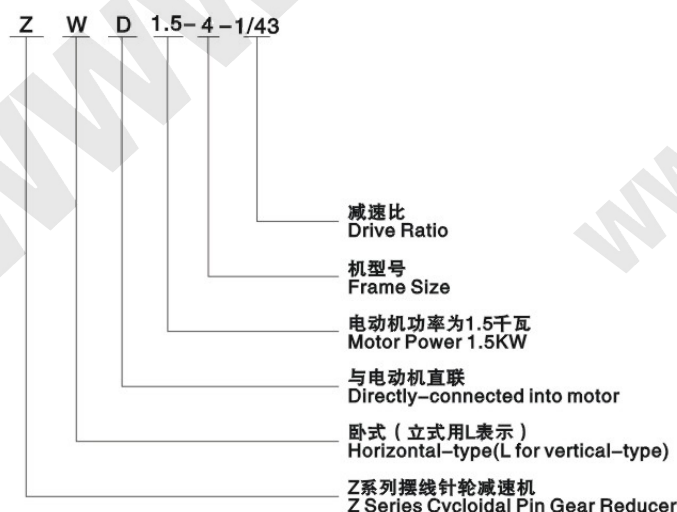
Z W D 1.5– 4 –1/43

减速比
Drive Ratio

机型号
Frame Size

电动机功率为1.5千瓦
Motor Power 1.5KW

与电动机直联
Directly–connected into motor

卧式（立式用L表示）
Horizontal–type(L for vertical–type)

Z系列摆线针轮减速机
Z Series Cycloidal Pin Gear Reducer